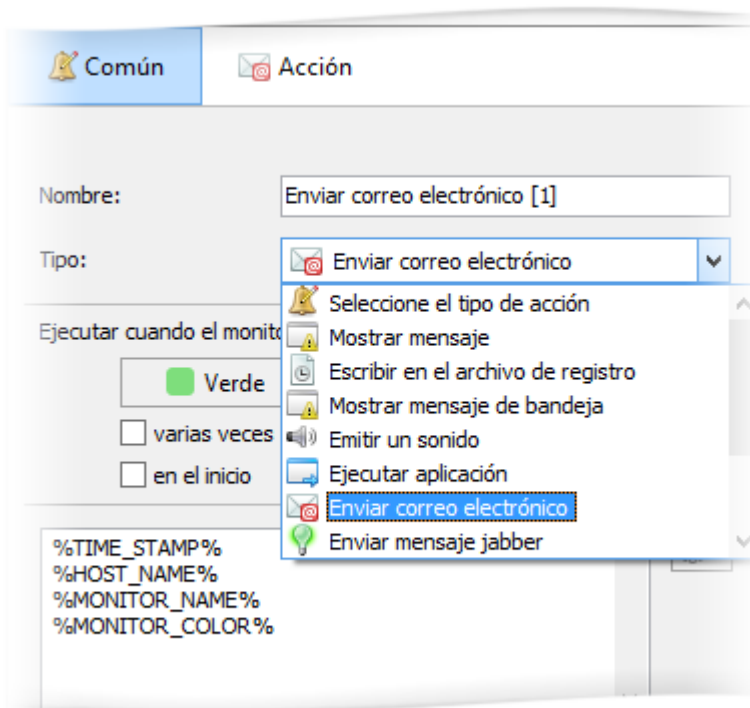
Común

Acción

Nombre: Enviar correo electrónico [1]

Tipo: Enviar correo electrónico

Seleccione el tipo de acción
Mostrar mensaje
Escribir en el archivo de registro
Mostrar mensaje de bandeja
Emitir un sonido
Ejecutar aplicación
Enviar correo electrónico
Enviar mensaje jabber

Ejecutar cuando el monit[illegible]

Verde

varias veces

en el inicio

%TIME_STAMP%
%HOST_NAME%
%MONITOR_NAME%
%MONITOR_COLOR%